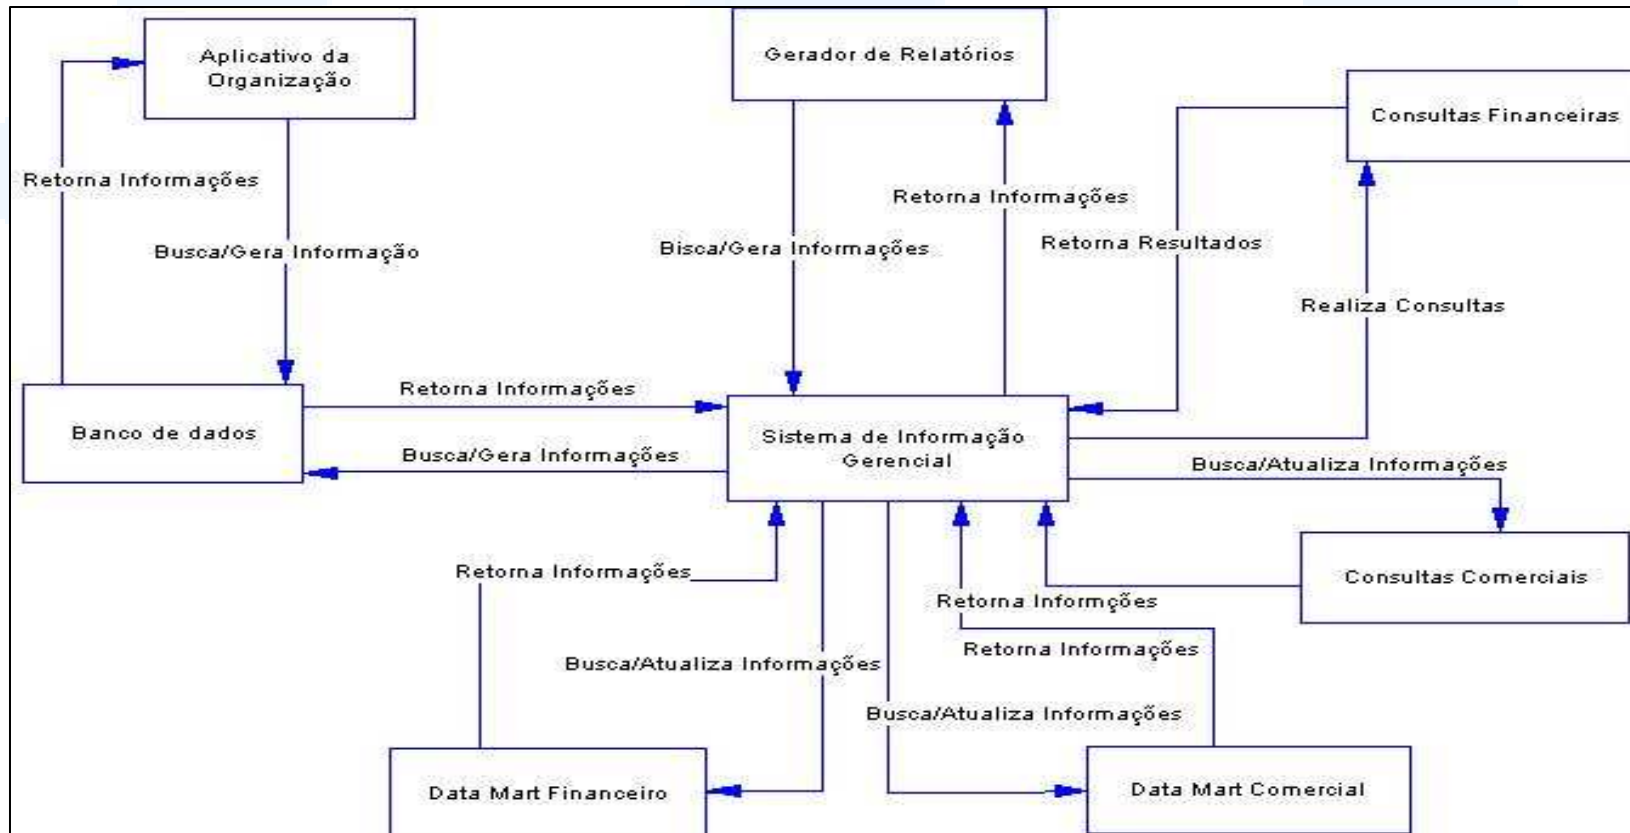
Aplicativo da Organização

Gerador de Relatórios

Consultas Financeiras

Retorna Informações

Busca/Gera Informação

Retorna Informações

Bisca/Gera Informações

Retorna Resultados

Realiza Consultas

Banco de dados

Retorna Informações

Busca/Gera Informações

Sistema de Informação Gerencial

Busca/Atualiza Informações

Retorna Informações

Consultas Comerciais

Retorna Informções

Retorna Informações

Busca/Atualiza Informações

Busca/Atualiza Informações

Data Mart Financeiro

Data Mart Comercial